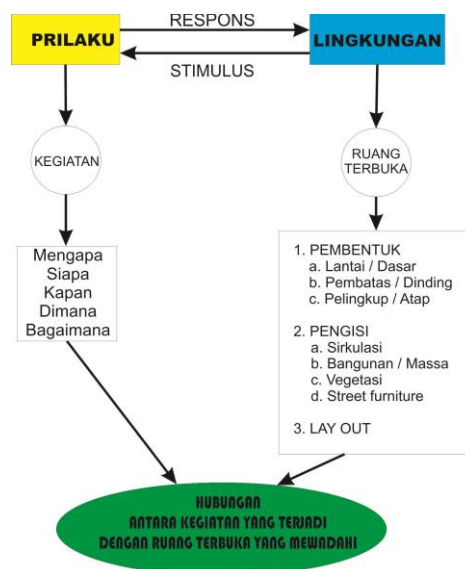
PRILAKU

RESPONS

STIMULUS

LINGKUNGAN

KEGIATAN

RUANG TERBUKA

Mengapa
Siapa
Kapan
Dimana
Bagaimana

1. PEMBENTUK
a. Lantai / Dasar
b. Pembatas / Dinding
c. Pelingkup / Atap

2. PENGISI
a. Sirkulasi
b. Bangunan / Massa
c. Vegetasi
d. Street furniture

3. LAY OUT

HUBUNGAN
ANTARA KEGIATAN YANG TERJADI
DENGAN RUANG TERBUKA YANG MEWADAHI